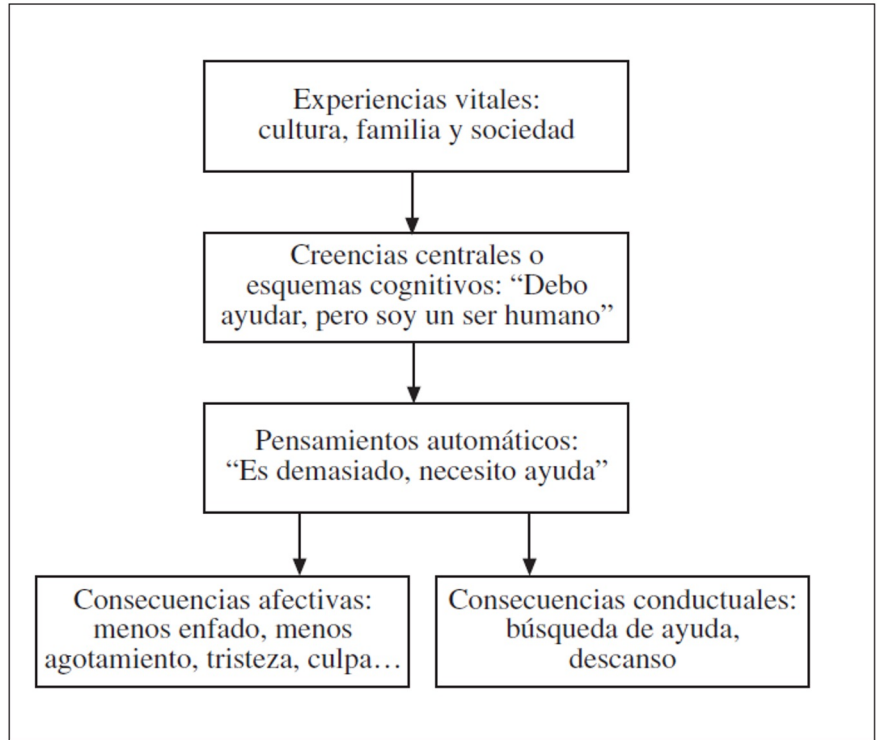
Experiencias vitales: cultura, familia y sociedad

Creencias centrales o esquemas cognitivos: “Debo ayudar, pero soy un ser humano”

Pensamientos automáticos: “Es demasiado, necesito ayuda”

Consecuencias afectivas: menos enfado, menos agotamiento, tristeza, culpa…

Consecuencias conductuales: búsqueda de ayuda, descanso